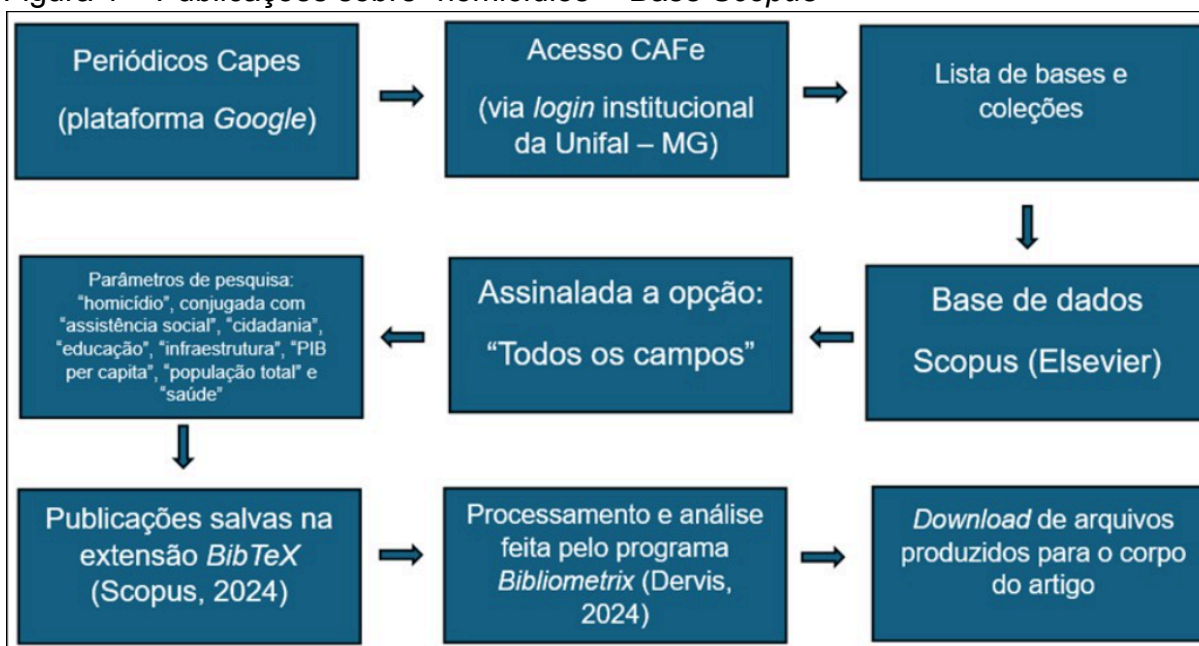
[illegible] – Publicações sobre "homicídios" – Base Scopus

Periódicos Capes (plataforma *Google*)

Acesso CAFe (via *login* institucional da Unifal – MG)

Lista de bases e coleções

Base de dados Scopus (Elsevier)

Assinalada a opção: "Todos os campos"

Parâmetros de pesquisa: "homicídio", conjugada com "assistência social", "cidadania", "educação", "infraestrutura", "PIB per capita", "população total" e "saúde"

Publicações salvas na extensão *BibTeX* (Scopus, 2024)

Processamento e análise feita pelo programa *Bibliometrix* (Dervis, 2024)

*Download* de arquivos produzidos para o corpo do artigo